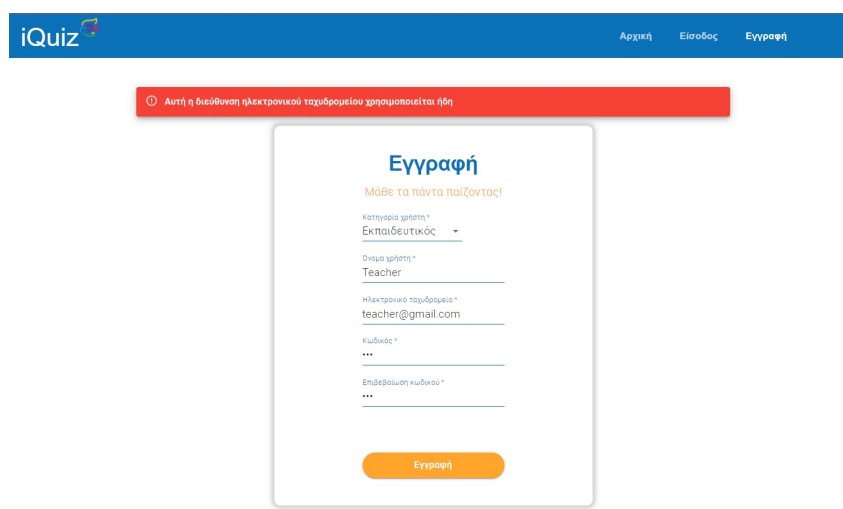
iQuiz

Αρχική Είσοδος Εγγραφή

Αυτή η διεύθυνση ηλεκτρονικού ταχυδρομείου χρησιμοποιείται ήδη

Εγγραφή

Μάθε τα πάντα παίζοντας!

Κατηγορία χρήστη *
Εκπαιδευτικός

Όνομα χρήστη *
Teacher

Ηλεκτρονικό ταχυδρομείο *
teacher@gmail.com

Κωδικός *
•••

Επιβεβαίωση κωδικού *
•••

Εγγραφή